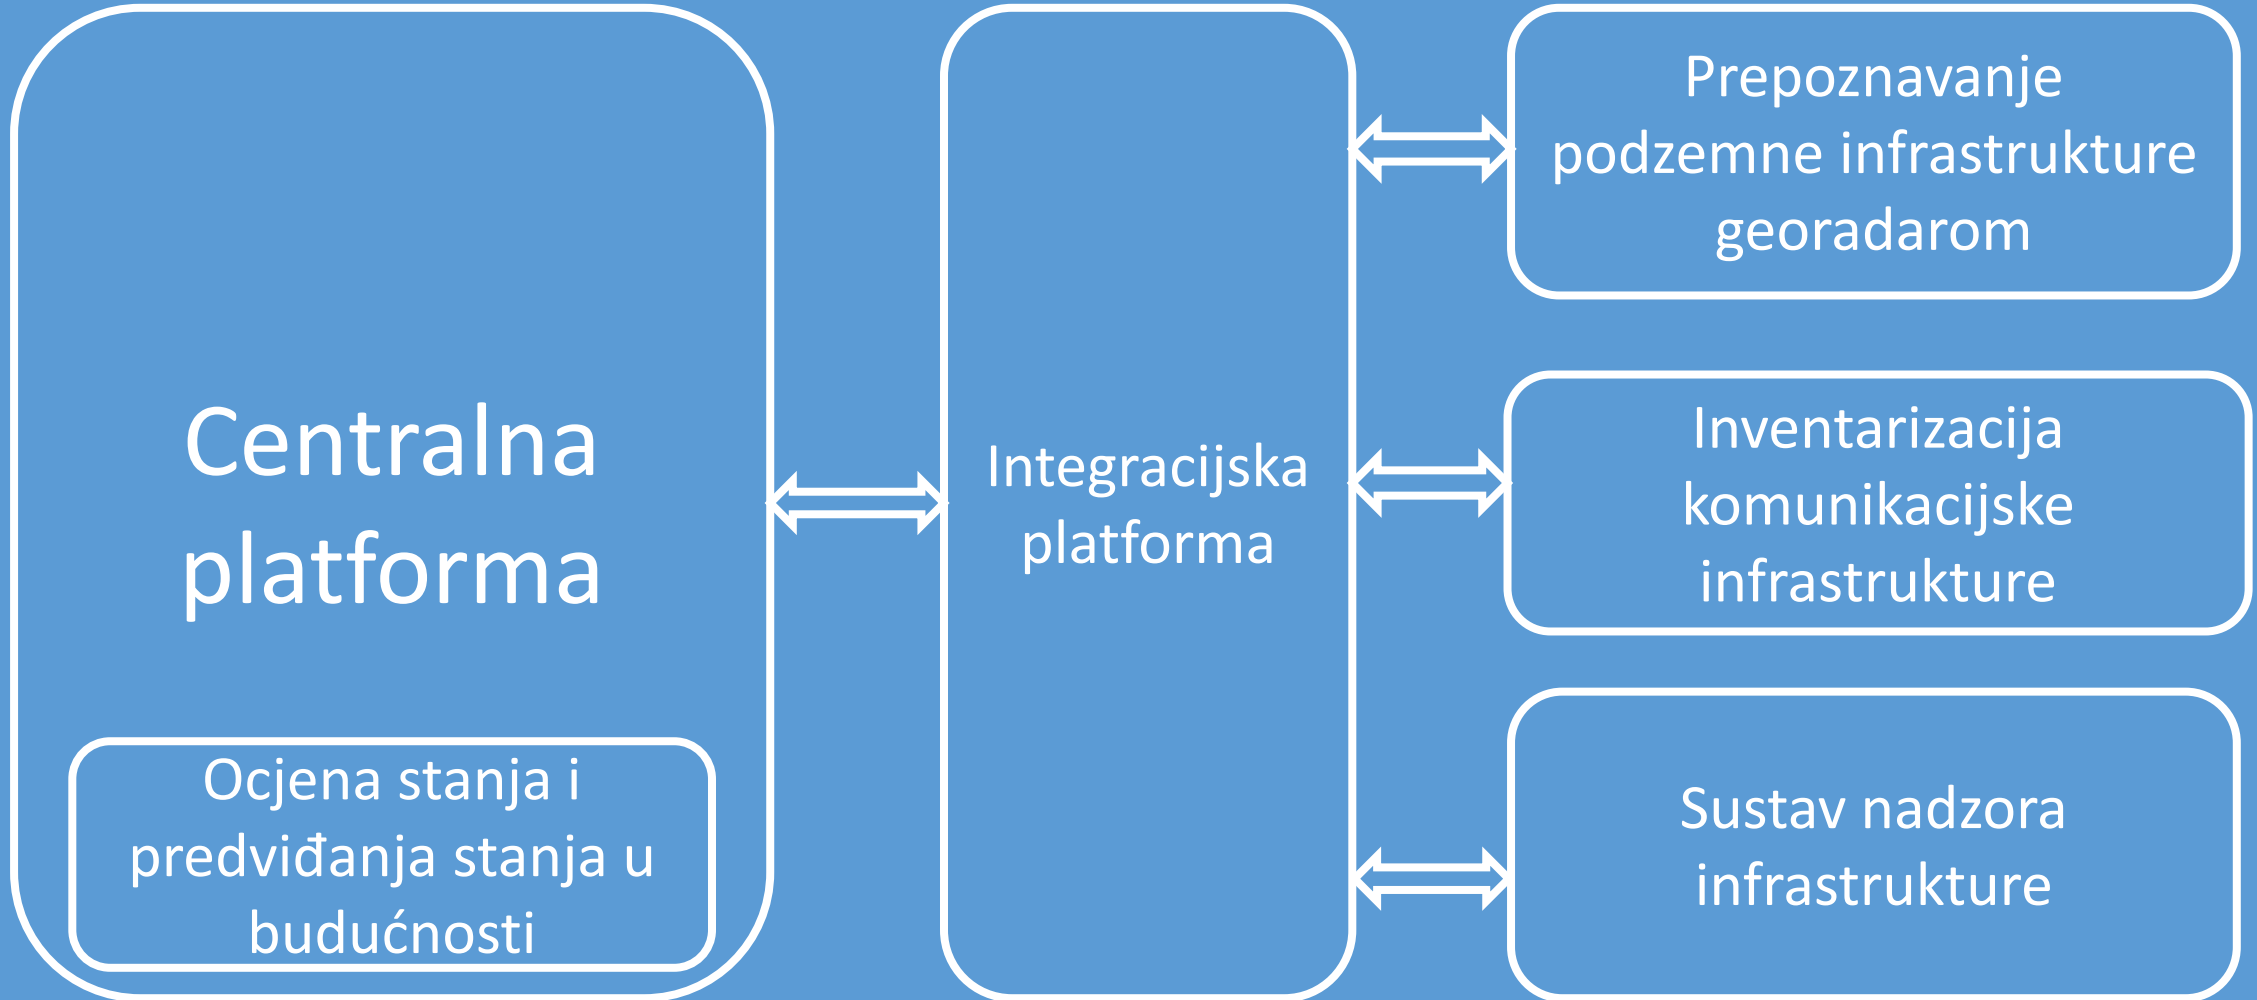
Centralna platforma

Ocjena stanja i predviđanja stanja u budućnosti

Integracijska platforma

Prepoznavanje podzemne infrastrukture georadarom

Inventarizacija komunikacijske infrastrukture

Sustav nadzora infrastrukture